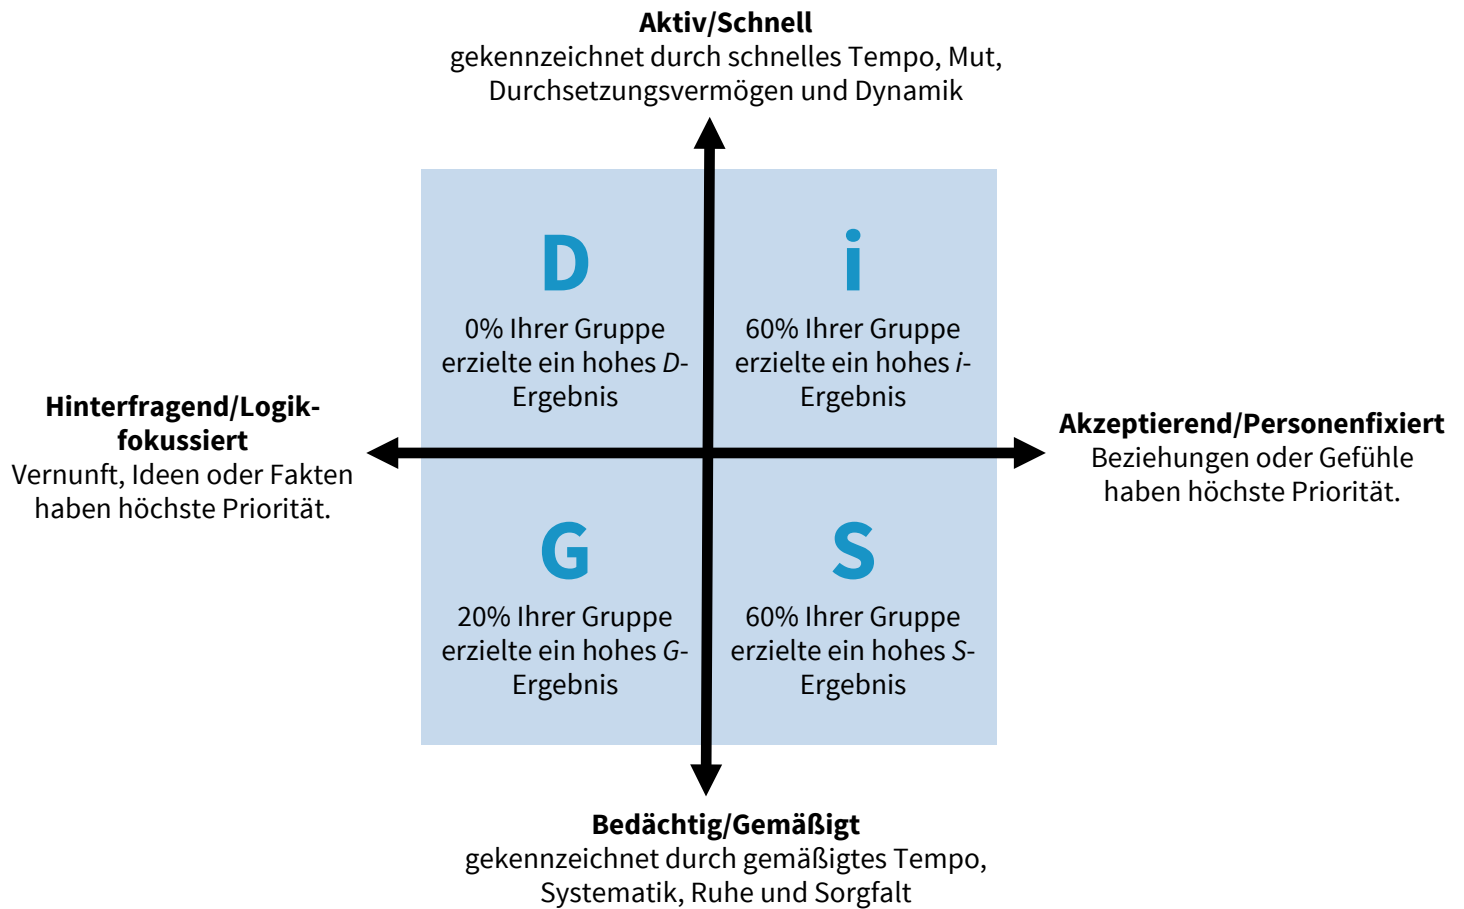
**Aktiv/Schnell**
gekennzeichnet durch schnelles Tempo, Mut, Durchsetzungsvermögen und Dynamik

D
0% Ihrer Gruppe erzielte ein hohes *D*-Ergebnis

i
60% Ihrer Gruppe erzielte ein hohes *i*-Ergebnis

**Hinterfragend/Logik-fokussiert**
Vernunft, Ideen oder Fakten haben höchste Priorität.

**Akzeptierend/Personenfixiert**
Beziehungen oder Gefühle haben höchste Priorität.

G
20% Ihrer Gruppe erzielte ein hohes *G*-Ergebnis

S
60% Ihrer Gruppe erzielte ein hohes *S*-Ergebnis

**Bedächtig/Gemäßigt**
gekennzeichnet durch gemäßigtes Tempo, Systematik, Ruhe und Sorgfalt